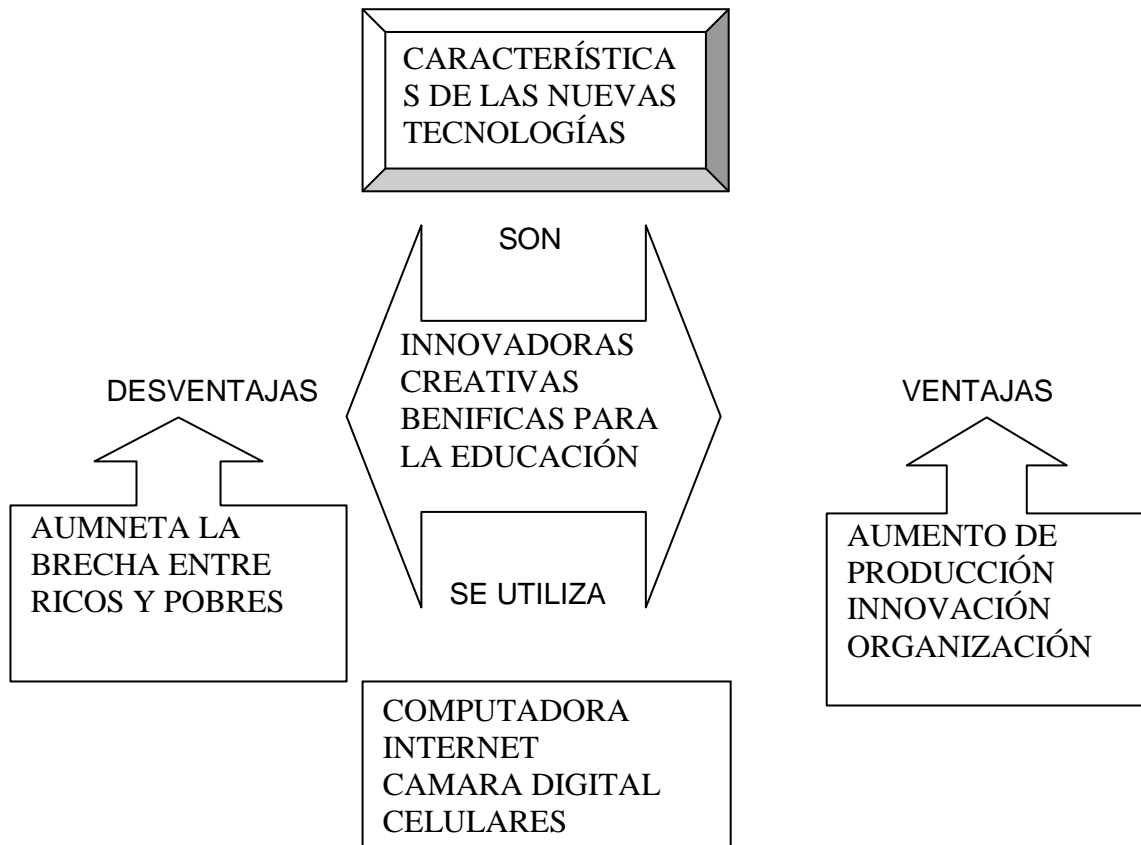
CARACTERÍSTICAS DE LAS NUEVAS TECNOLOGÍAS

SON

INNOVADORAS
CREATIVAS
BENIFICAS PARA LA EDUCACIÓN

SE UTILIZA

DESVENTAJAS

AUMNETA LA BRECHA ENTRE RICOS Y POBRES

VENTAJAS

AUMENTO DE PRODUCCIÓN
INNOVACIÓN
ORGANIZACIÓN

COMPUTADORA
INTERNET
CAMARA DIGITAL
CELULARES